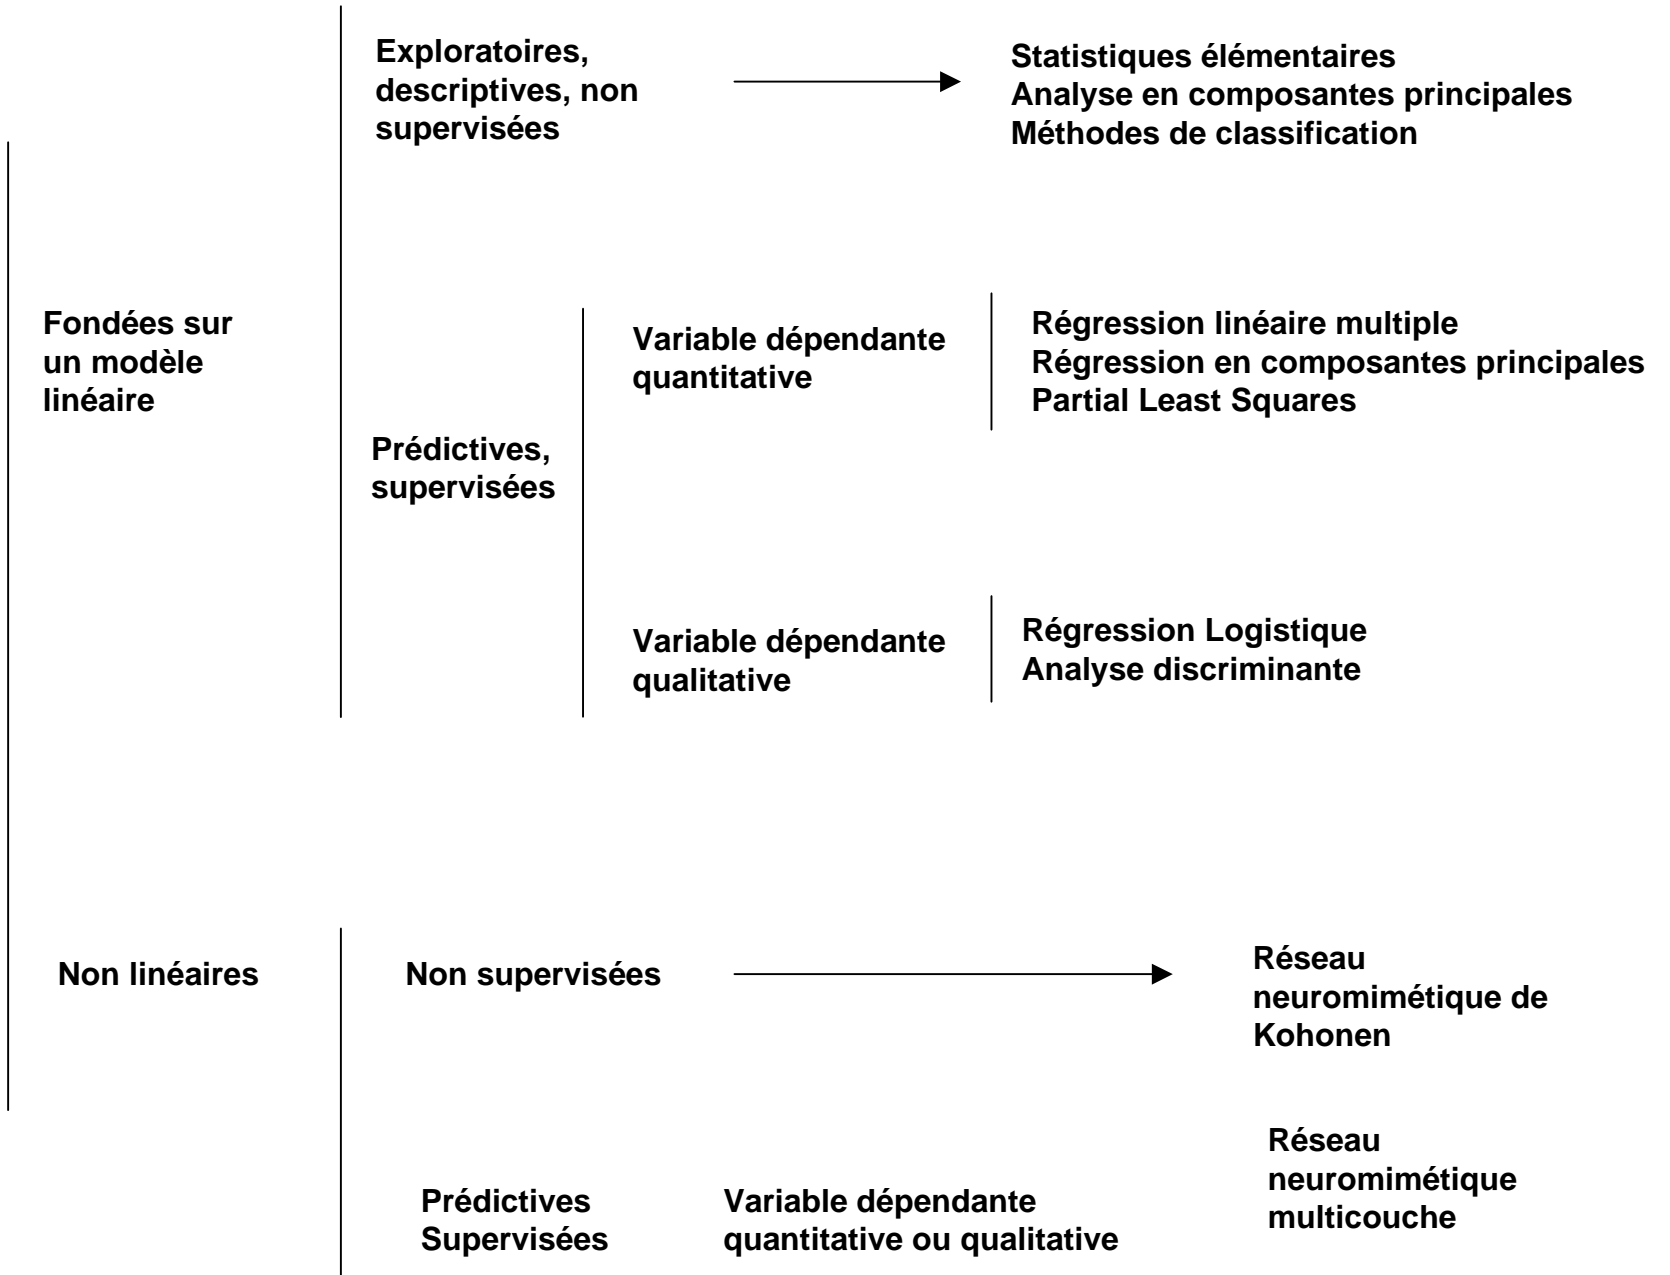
Exploratoires, descriptives, non supervisées

Statistiques élémentaires
Analyse en composantes principales
Méthodes de classification

Fondées sur un modèle linéaire

Variable dépendante quantitative

Régression linéaire multiple
Régression en composantes principales
Partial Least Squares

Prédictives, supervisées

Variable dépendante qualitative

Régression Logistique
Analyse discriminante

Non linéaires

Non supervisées

Réseau neuromimétique de Kohonen

Réseau neuromimétique multicouche

Prédictives Supervisées

Variable dépendante quantitative ou qualitative